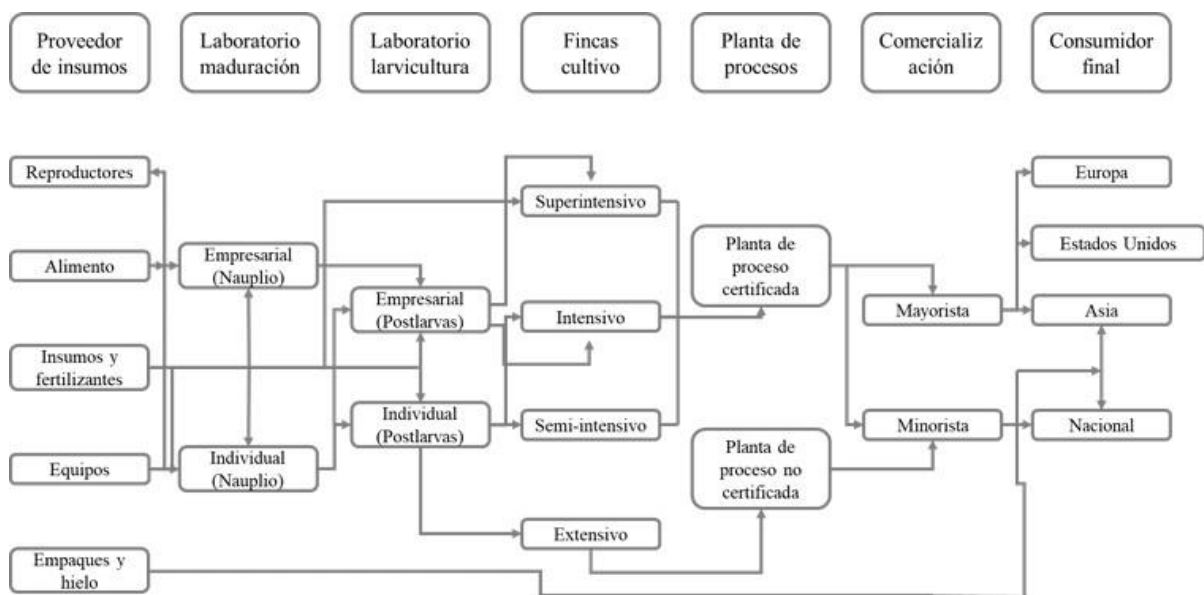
Proveedor de insumos

Laboratorio maduración

Laboratorio larvicultura

Fincas cultivo

Planta de procesos

Comercializ ación

Consumidor final

Reproductores

Alimento

Insumos y fertilizantes

Equipos

Empaques y hielo

Empresarial (Nauplio)

Individual (Nauplio)

Empresarial (Postlarvas)

Individual (Postlarvas)

Superintensivo

Intensivo

Semi-intensivo

Extensivo

Planta de proceso certificada

Planta de proceso no certificada

Mayorista

Minorista

Europa

Estados Unidos

Asia

Nacional